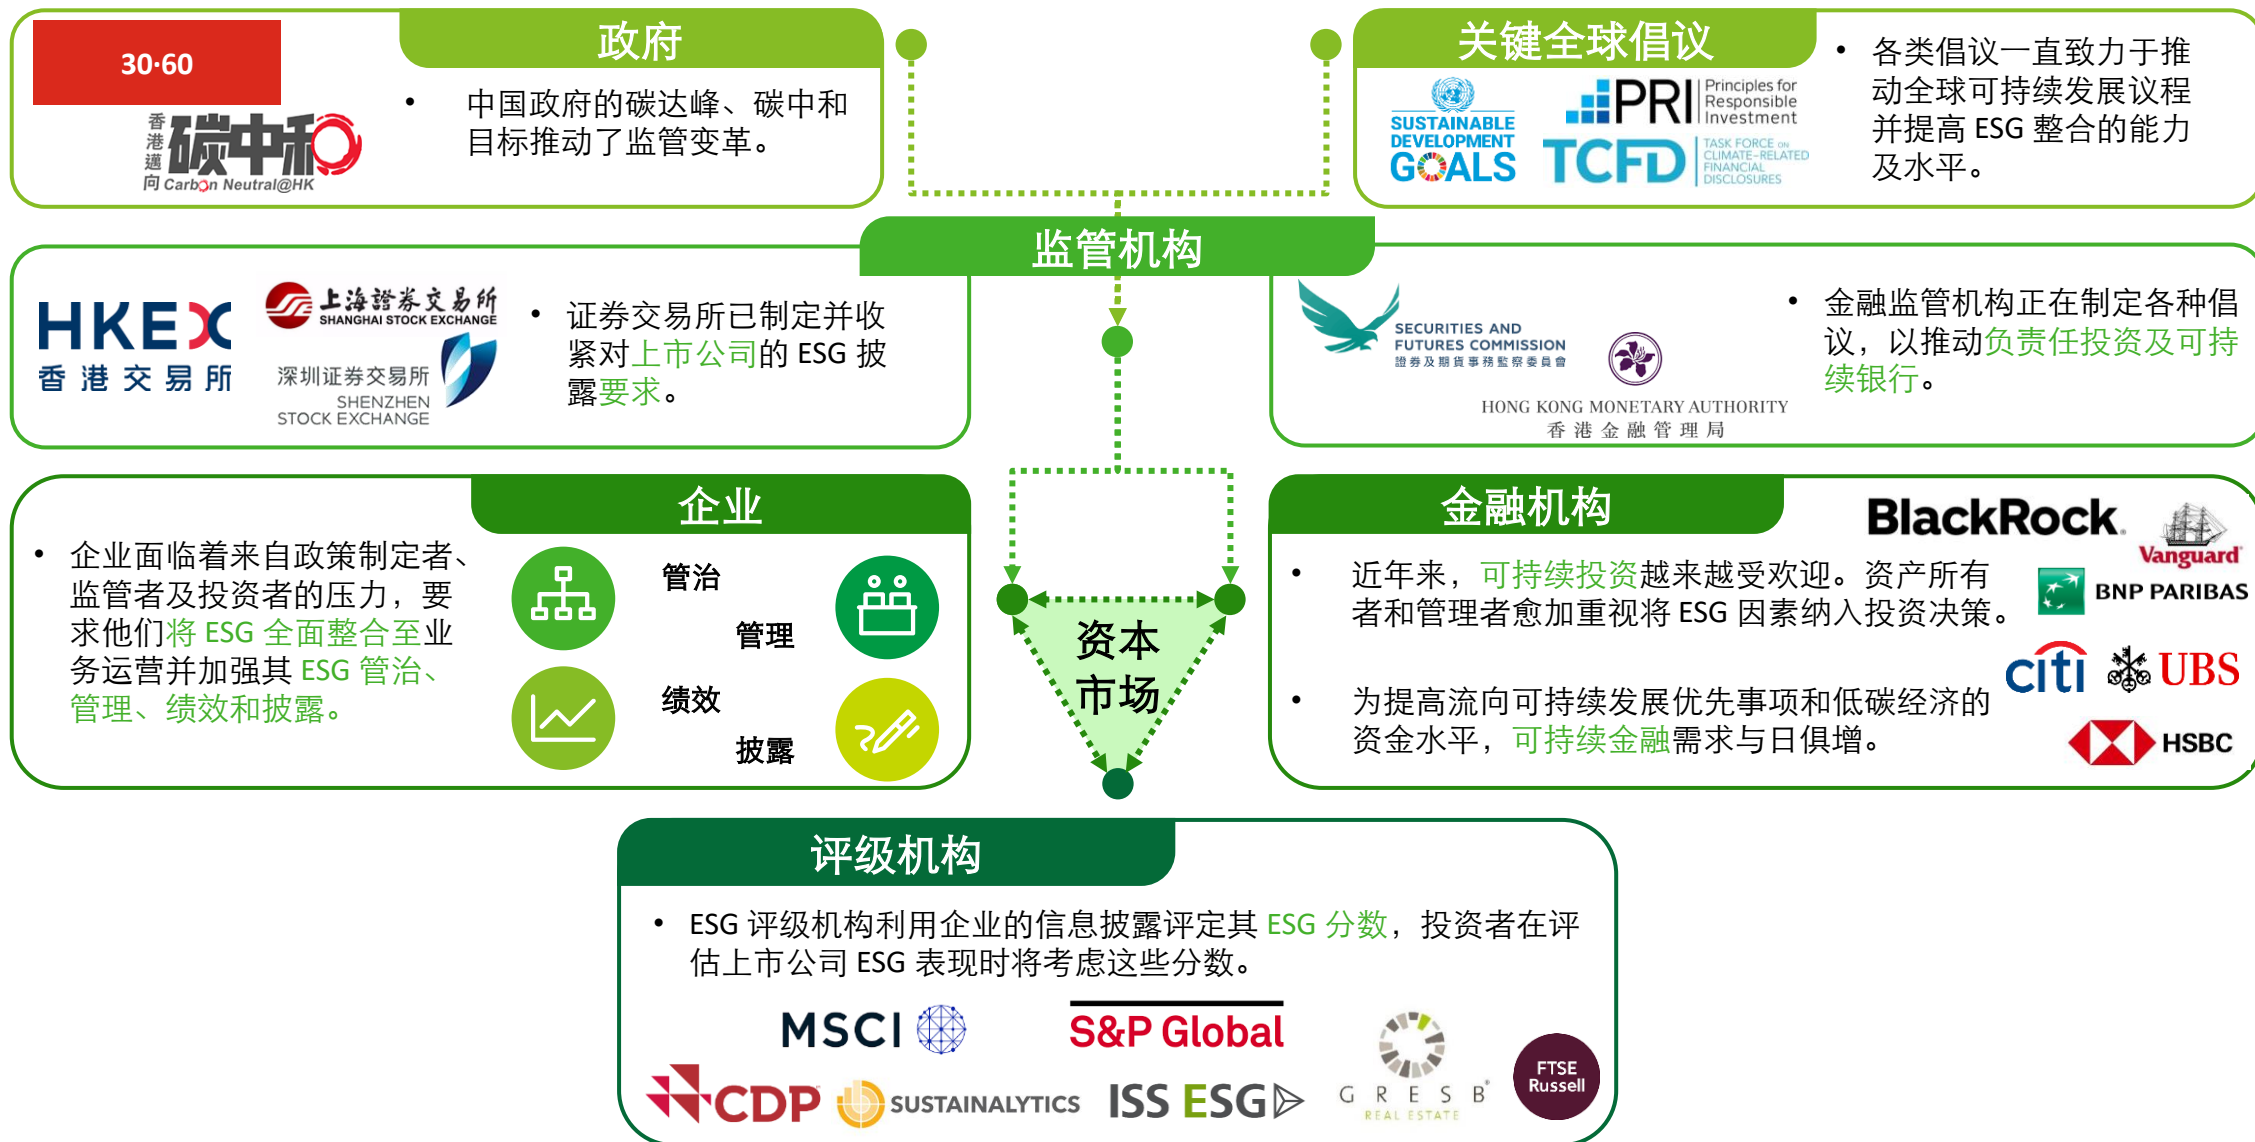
30·60

香港邁向碳中和 Carbon Neutral@HK

政府

• 中国政府的碳达峰、碳中和目标推动了监管变革。

关键全球倡议

SUSTAINABLE DEVELOPMENT GOALS

PRI Principles for Responsible Investment

TCFD TASK FORCE ON CLIMATE-RELATED FINANCIAL DISCLOSURES

• 各类倡议一直致力于推动全球可持续发展议程并提高 ESG 整合的能力及水平。

监管机构

HKEX 香港交易所

上海證券交易所 SHANGHAI STOCK EXCHANGE

深圳证券交易所 SHENZHEN STOCK EXCHANGE

• 证券交易所已制定并收紧对上市公司的 ESG 披露要求。

SECURITIES AND FUTURES COMMISSION 證券及期貨事務監察委員會

HONG KONG MONETARY AUTHORITY 香港金融管理局

• 金融监管机构正在制定各种倡议，以推动负责任投资及可持续银行。

企业

• 企业面临着来自政策制定者、监管者及投资者的压力，要求他们将 ESG 全面整合至业务运营并加强其 ESG 管治、管理、绩效和披露。

管治

管理

绩效

披露

资本市场

金融机构

BlackRock

Vanguard

BNP PARIBAS

citi

UBS

HSBC

• 近年来，可持续投资越来越受欢迎。资产所有者和管理者愈加重视将 ESG 因素纳入投资决策。

• 为提高流向可持续发展优先事项和低碳经济的资金水平，可持续金融需求与日俱增。

评级机构

• ESG 评级机构利用企业的信息披露评定其 ESG 分数，投资者在评估上市公司 ESG 表现时将考虑这些分数。

MSCI

S&P Global

CDP

SUSTAINALYTICS

ISS ESG

GRESB REAL ESTATE

FTSE Russell